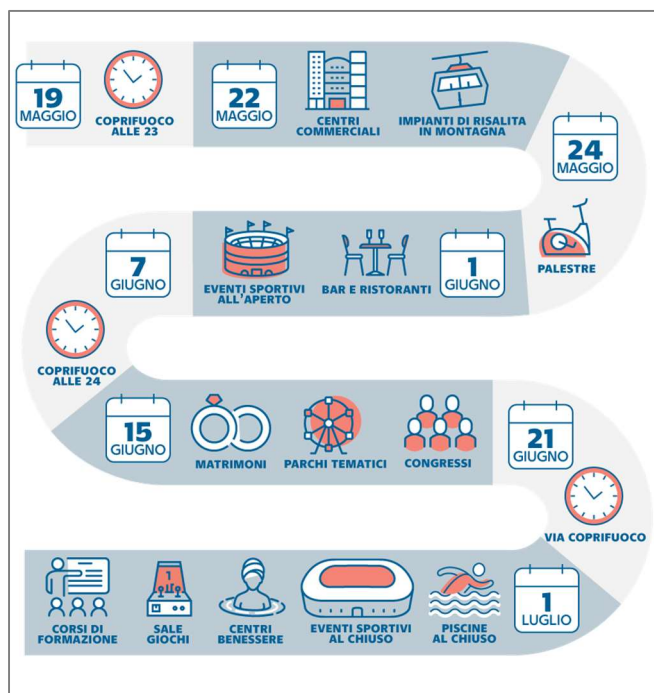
19 MAGGIO

COPRIFUOCO ALLE 23

22 MAGGIO

CENTRI COMMERCIALI

IMPIANTI DI RISALITA IN MONTAGNA

24 MAGGIO

PALESTRE

1 GIUGNO

BAR E RISTORANTI

EVENTI SPORTIVI ALL'APERTO

7 GIUGNO

COPRIFUOCO ALLE 24

15 GIUGNO

MATRIMONI

PARCHI TEMATICI

CONGRESSI

21 GIUGNO

VIA COPRIFUOCO

1 LUGLIO

PISCINE AL CHIUSO

EVENTI SPORTIVI AL CHIUSO

CENTRI BENESSERE

SALE GIOCHI

CORSI DI FORMAZIONE